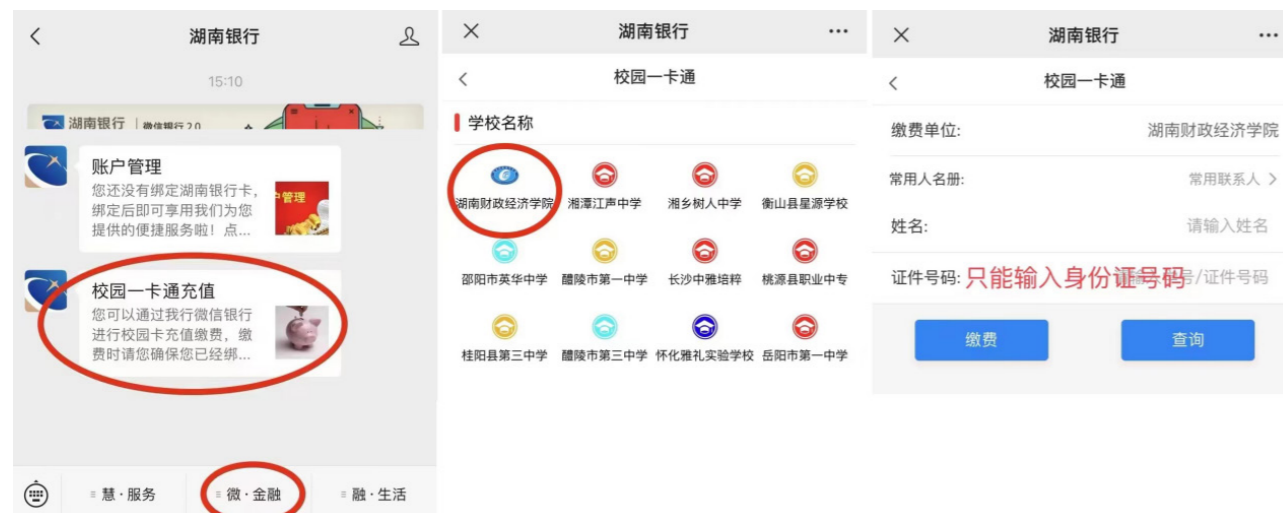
湖南银行

15:10

湖南银行 | 微信银行 2.0

账户管理
您还没有绑定湖南银行卡，绑定后即可享用我们为您提供的便捷服务啦！点…

管理

校园一卡通充值
您可以通过我行微信银行进行校园卡充值缴费，缴费时请您确保您已经绑…

慧·服务　微·金融　融·生活

湖南银行

校园一卡通

学校名称

湖南财政经济学院　湘潭江声中学　湘乡树人中学　衡山县星源学校
邵阳市英华中学　醴陵市第一中学　长沙中雅培粹　桃源县职业中专
桂阳县第三中学　醴陵市第三中学　怀化雅礼实验学校　岳阳市第一中学

湖南银行

校园一卡通

缴费单位:　湖南财政经济学院
常用人名册:　常用联系人 >
姓名:　请输入姓名
证件号码: 只能输入身份证号码 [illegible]号/证件号码

缴费　查询